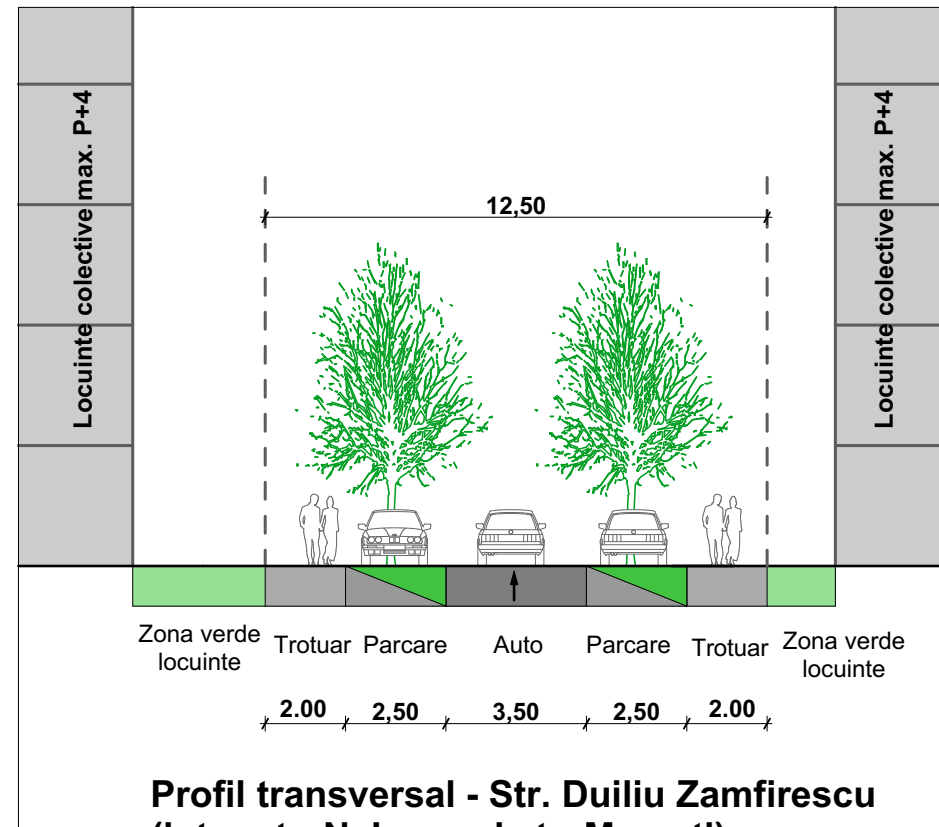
Locuinte colective max. P+4

Locuinte colective max. P+4

12,50

Zona verde locuinte

Trotuar

Parcare

Auto

Parcare

Trotuar

Zona verde locuinte

2.00

2,50

3,50

2,50

2.00

Profil transversal - Str. Duiliu Zamfirescu

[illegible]